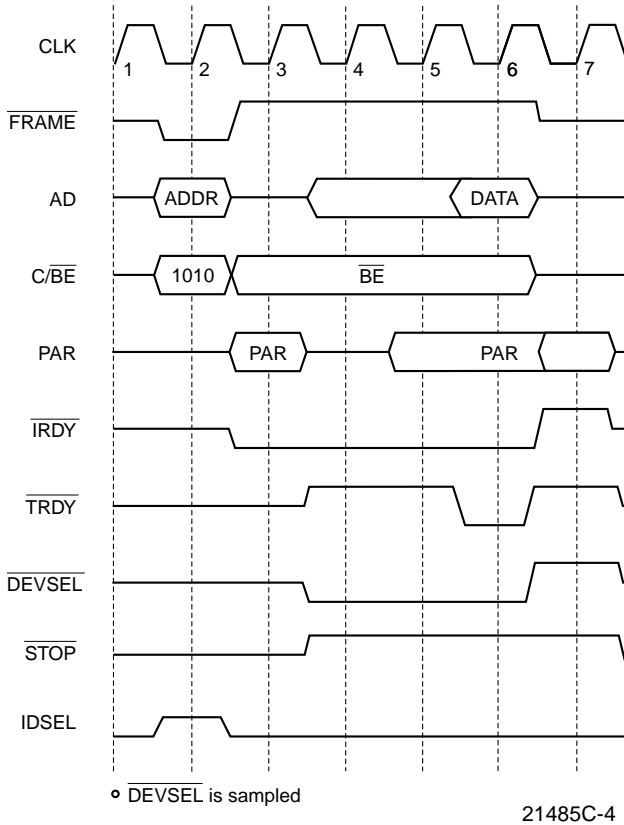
CLK
1 2 3 4 5 6 7

$\overline{\text{FRAME}}$

AD
ADDR
DATA

C/$\overline{\text{BE}}$
1010
$\overline{\text{BE}}$

PAR
PAR
PAR

$\overline{\text{IRDY}}$

$\overline{\text{TRDY}}$

$\overline{\text{DEVSEL}}$

$\overline{\text{STOP}}$

IDSEL

$\overline{\text{DEVSEL}}$ is sampled

21485C-4